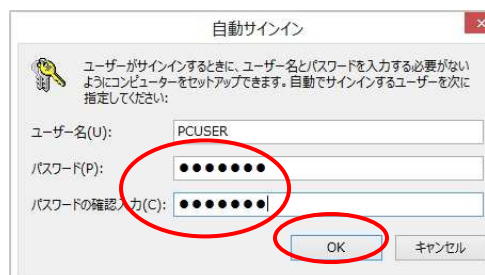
自動サインイン

ユーザーがサインインするときに、ユーザー名とパスワードを入力する必要がないようにコンピューターをセットアップできます。自動でサインインするユーザーを次に指定してください:

ユーザー名(U): PCUSER

パスワード(P): ●●●●●●●

パスワードの確認入力(C): ●●●●●●●

OK キャンセル